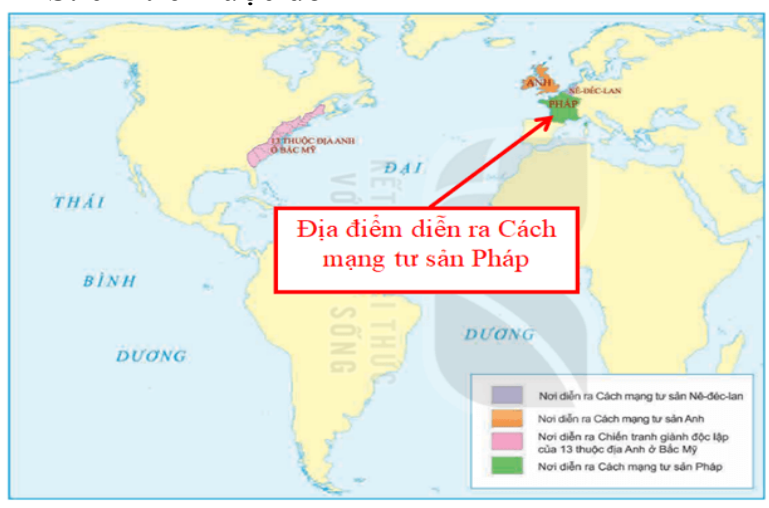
ANH
NÊ-ĐÉC-LAN
PHÁP
13 THUỘC ĐỊA ANH Ở BẮC MỸ
THÁI
BÌNH
DƯƠNG
ĐẠI
DƯƠNG
KẾT NỐI TRI THỨC VỚI CUỘC SỐNG

Địa điểm diễn ra Cách mạng tư sản Pháp

Nơi diễn ra Cách mạng tư sản Nê-đéc-lan
Nơi diễn ra Cách mạng tư sản Anh
Nơi diễn ra Chiến tranh giành độc lập của 13 thuộc địa Anh ở Bắc Mỹ
Nơi diễn ra Cách mạng tư sản Pháp